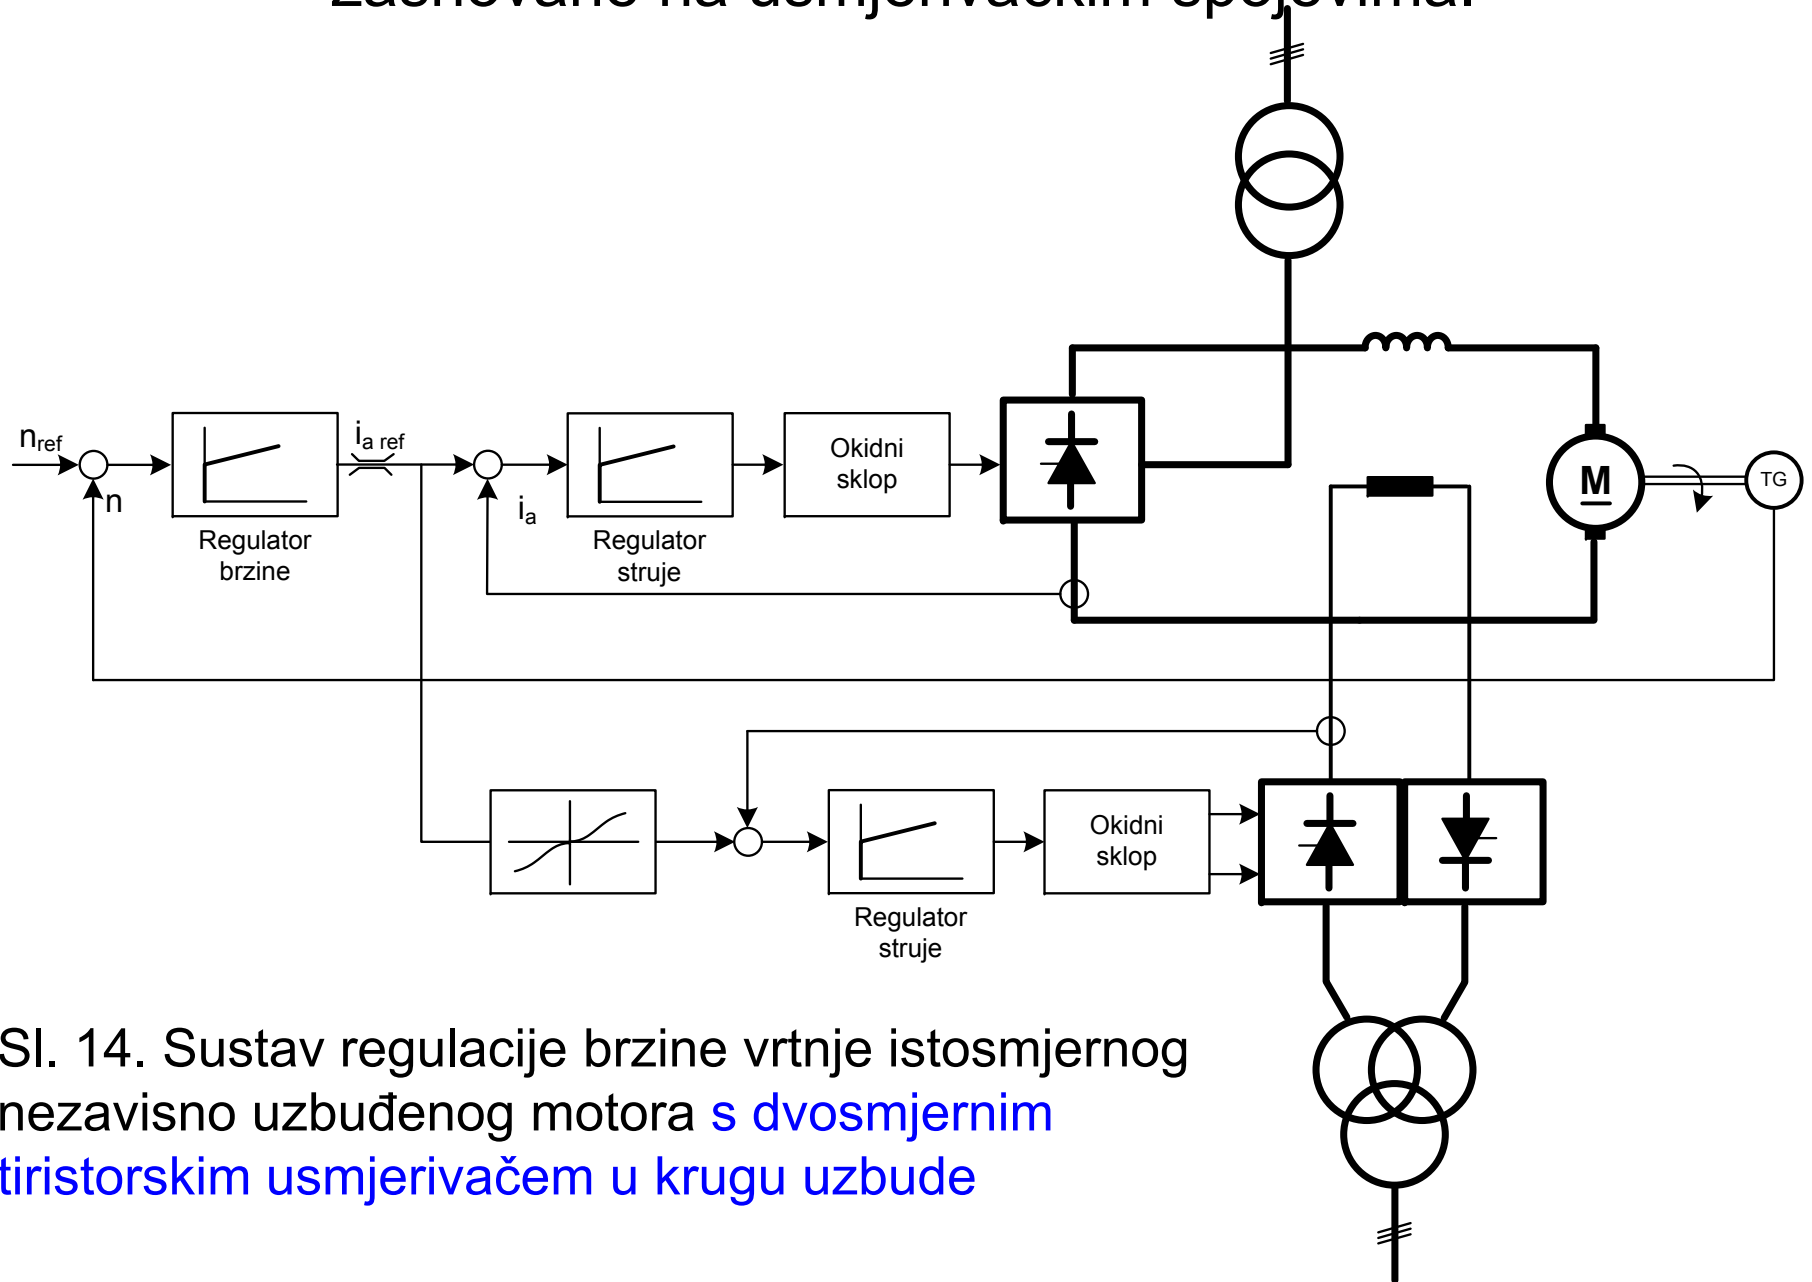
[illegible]

$n_{ref}$

$n$

Regulator brzine

$i_{a\ ref}$

$i_a$

Regulator struje

Okidni sklop

M

TG

Regulator struje

Okidni sklop

Sl. 14. Sustav regulacije brzine vrtnje istosmjernog nezavisno uzbuđenog motora s dvosmjernim tiristorskim usmjerivačem u krugu uzbude